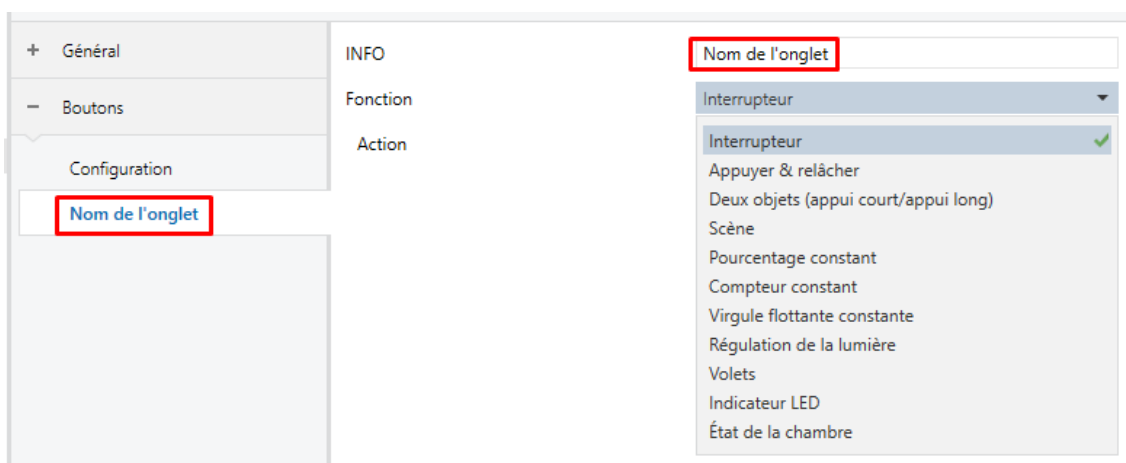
+ Général

− Boutons

Configuration

Nom de l'onglet

INFO Nom de l'onglet

Fonction Interrupteur

Action

Interrupteur
Appuyer & relâcher
Deux objets (appui court/appui long)
Scène
Pourcentage constant
Compteur constant
Virgule flottante constante
Régulation de la lumière
Volets
Indicateur LED
État de la chambre